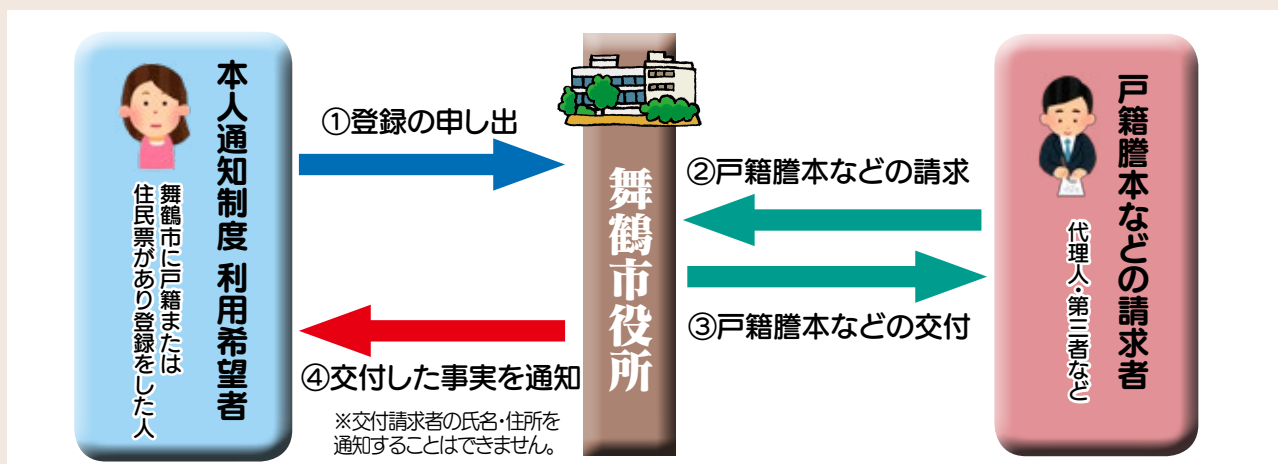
本人通知制度　利用希望者

舞鶴市に戸籍または住民票があり登録をした人

①登録の申し出

舞鶴市役所

②戸籍謄本などの請求

③戸籍謄本などの交付

④交付した事実を通知

※交付請求者の氏名・住所を通知することはできません。

戸籍謄本などの請求者

代理人・第三者など